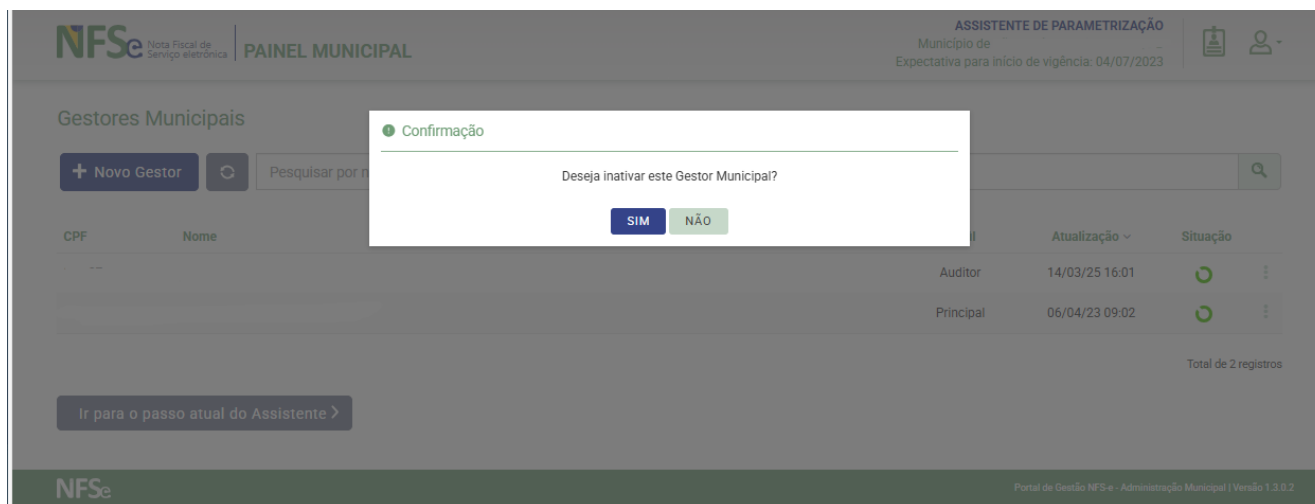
NFSe Nota Fiscal de Serviço eletrônica | PAINEL MUNICIPAL

ASSISTENTE DE PARAMETRIZAÇÃO
Município de
Expectativa para início de vigência: 04/07/2023

Gestores Municipais

+ Novo Gestor

Pesquisar por n

Confirmação

Deseja inativar este Gestor Municipal?

SIM NÃO

| CPF | Nome | l | Atualização | Situação |
|---|---|---|---|---|
| | | Auditor | 14/03/25 16:01 | |
| | | Principal | 06/04/23 09:02 | |

Total de 2 registros

Ir para o passo atual do Assistente >

NFSe

Portal de Gestão NFS-e - Administração Municipal | Versão 1.3.0.2